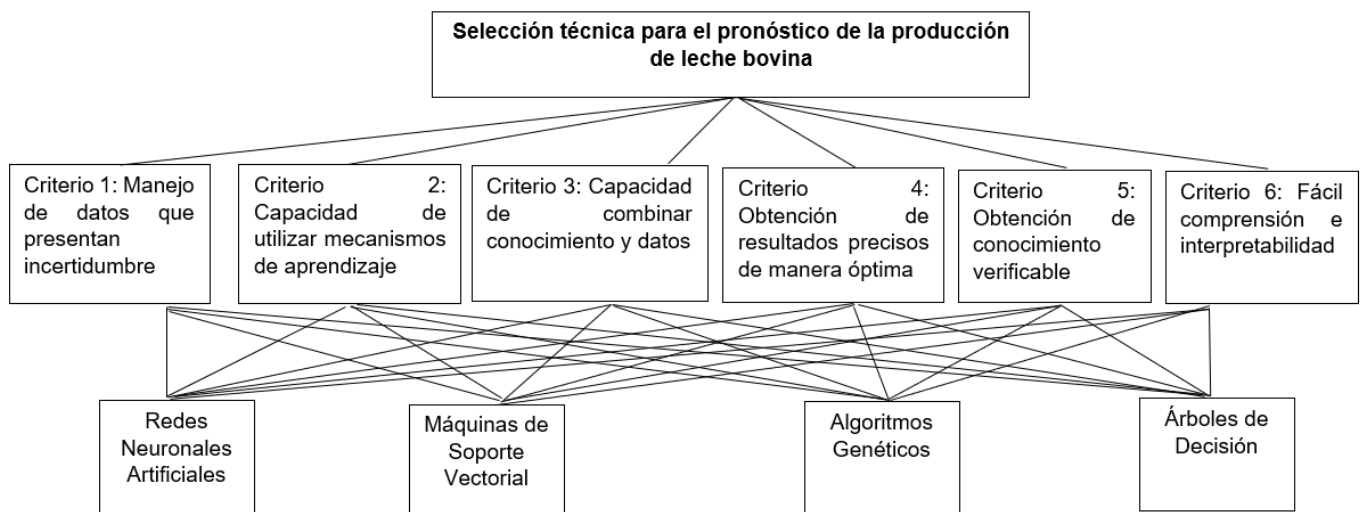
Selección técnica para el pronóstico de la producción de leche bovina

Criterio 1: Manejo de datos que presentan incertidumbre

Criterio 2: Capacidad de utilizar mecanismos de aprendizaje

Criterio 3: Capacidad de combinar conocimiento y datos

Criterio 4: Obtención de resultados precisos de manera óptima

Criterio 5: Obtención de conocimiento verificable

Criterio 6: Fácil comprensión e interpretabilidad

Redes Neuronales Artificiales

Máquinas de Soporte Vectorial

Algoritmos Genéticos

Árboles de Decisión